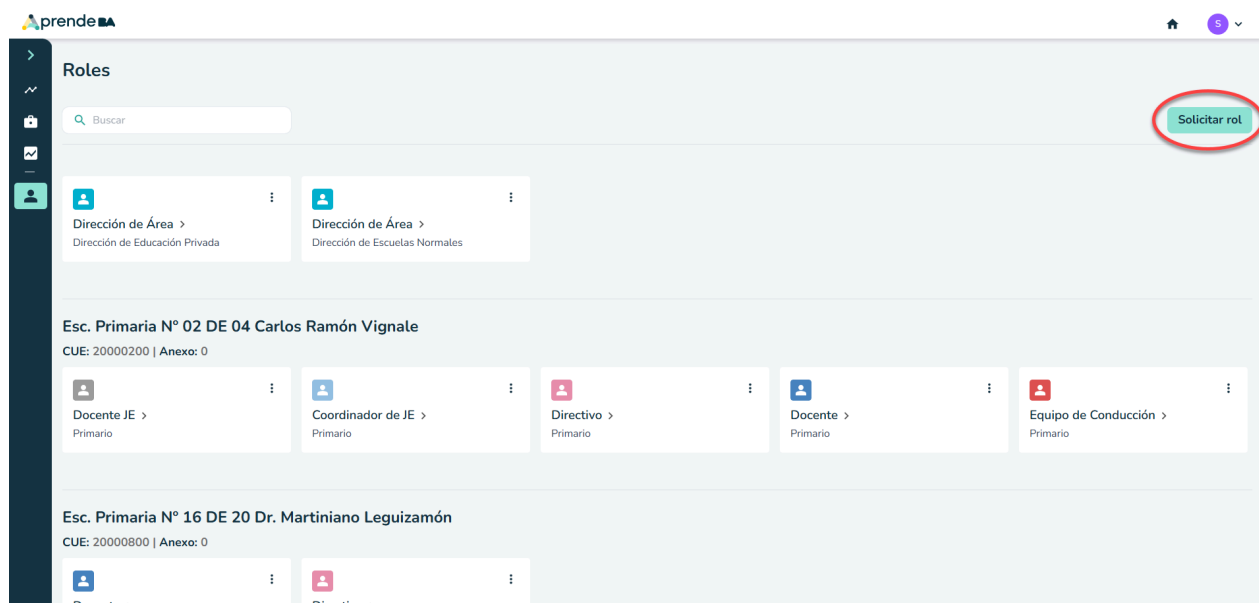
AprendeBA

S

Roles

Buscar

Solicitar rol

Dirección de Área >
Dirección de Educación Privada

Dirección de Área >
Dirección de Escuelas Normales

Esc. Primaria Nº 02 DE 04 Carlos Ramón Vignale
CUE: 20000200 | Anexo: 0

Docente JE >
Primario

Coordinador de JE >
Primario

Directivo >
Primario

Docente >
Primario

Equipo de Conducción >
Primario

Esc. Primaria Nº 16 DE 20 Dr. Martiniano Leguizamón
CUE: 20000800 | Anexo: 0

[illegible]

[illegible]